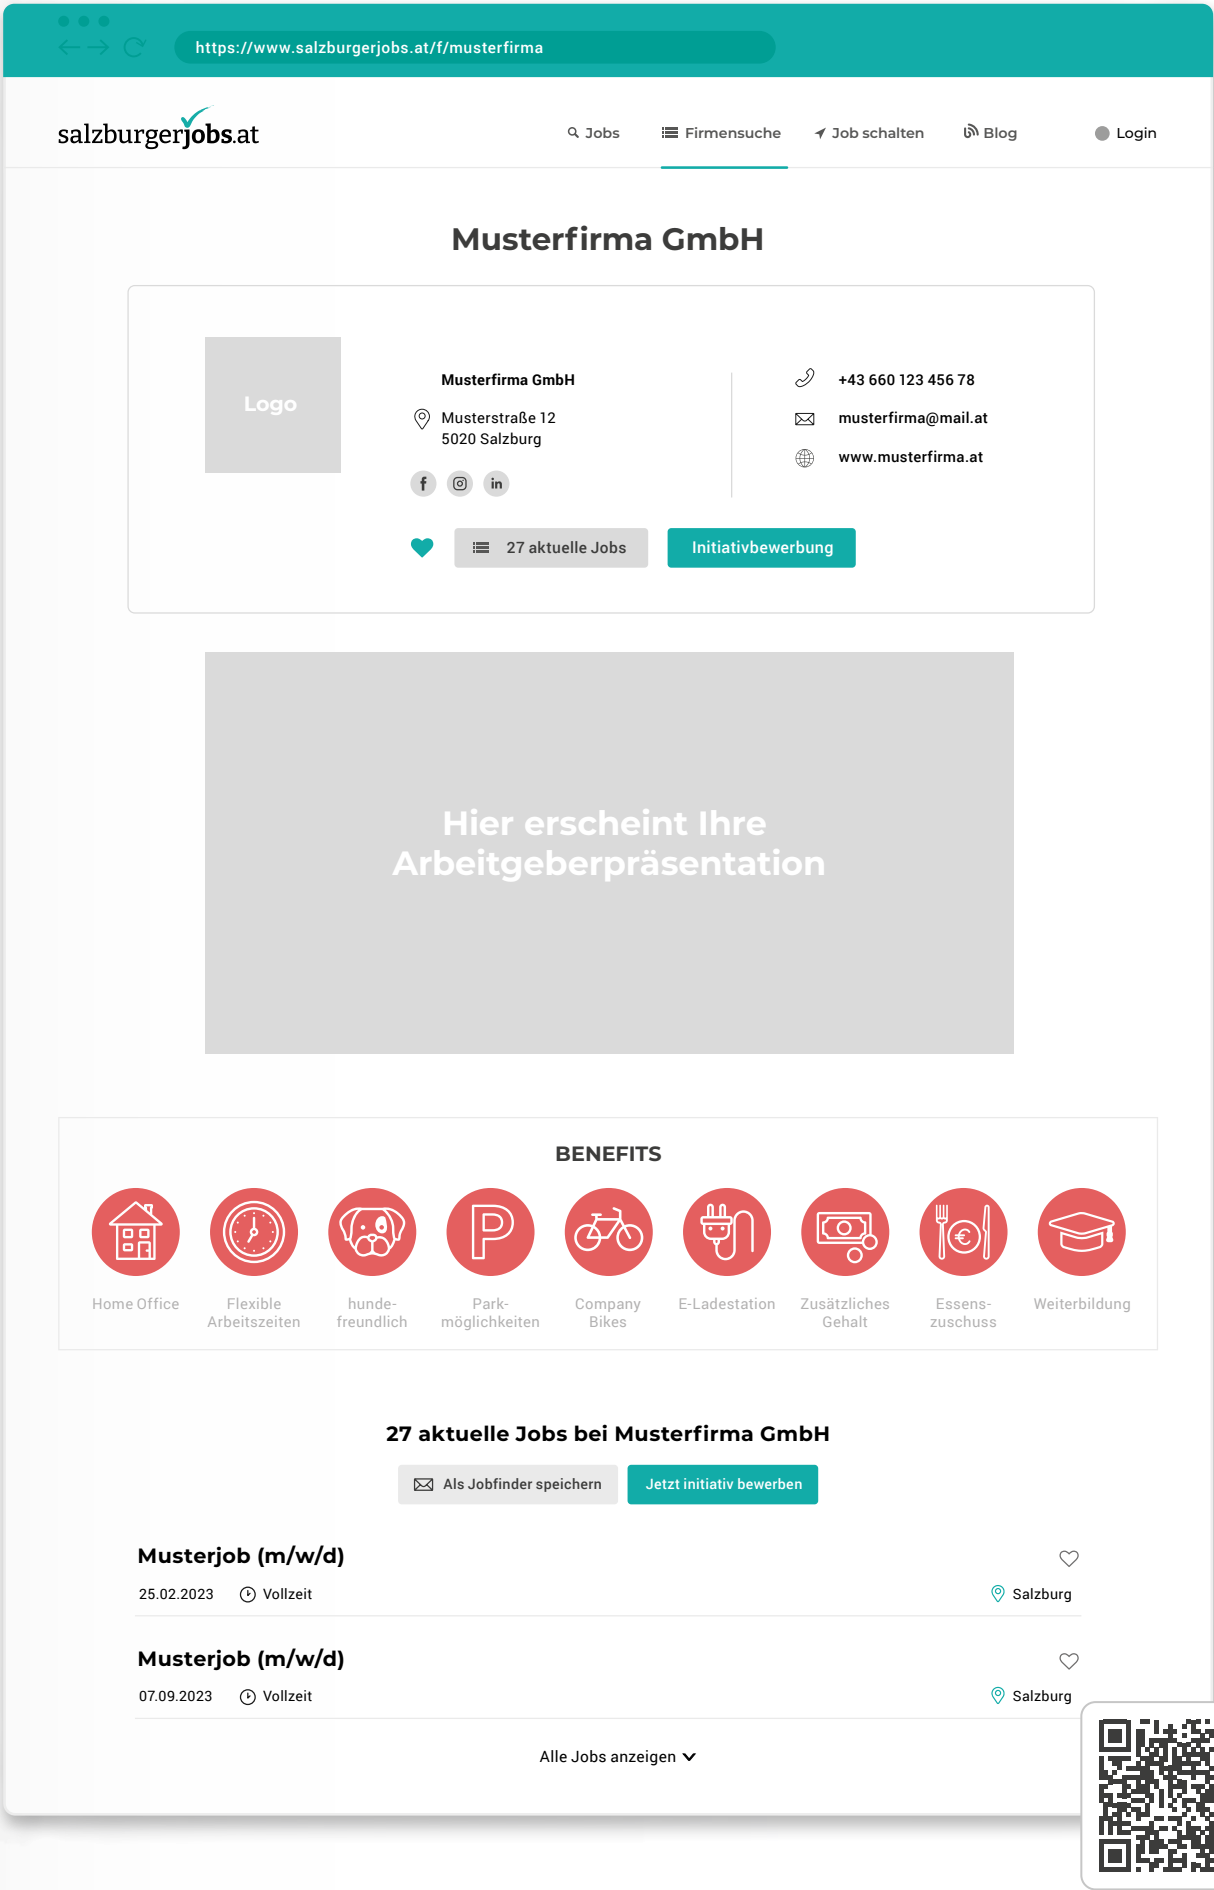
https://www.salzburgerjobs.at/f/musterfirma

salzburgerjobs.at

Jobs
Firmensuche
Job schalten
Blog
Login

Musterfirma GmbH

Logo

Musterfirma GmbH
Musterstraße 12
5020 Salzburg

+43 660 123 456 78
musterfirma@mail.at
www.musterfirma.at

27 aktuelle Jobs
Initiativbewerbung

Hier erscheint Ihre Arbeitgeberpräsentation

BENEFITS

Home Office
Flexible Arbeitszeiten
hundefreundlich
Parkmöglichkeiten
Company Bikes
E-Ladestation
Zusätzliches Gehalt
Essenszuschuss
Weiterbildung

27 aktuelle Jobs bei Musterfirma GmbH

Als Jobfinder speichern
Jetzt initiativ bewerben

Musterjob (m/w/d)
25.02.2023 Vollzeit
Salzburg

Musterjob (m/w/d)
07.09.2023 Vollzeit
Salzburg

Alle Jobs anzeigen